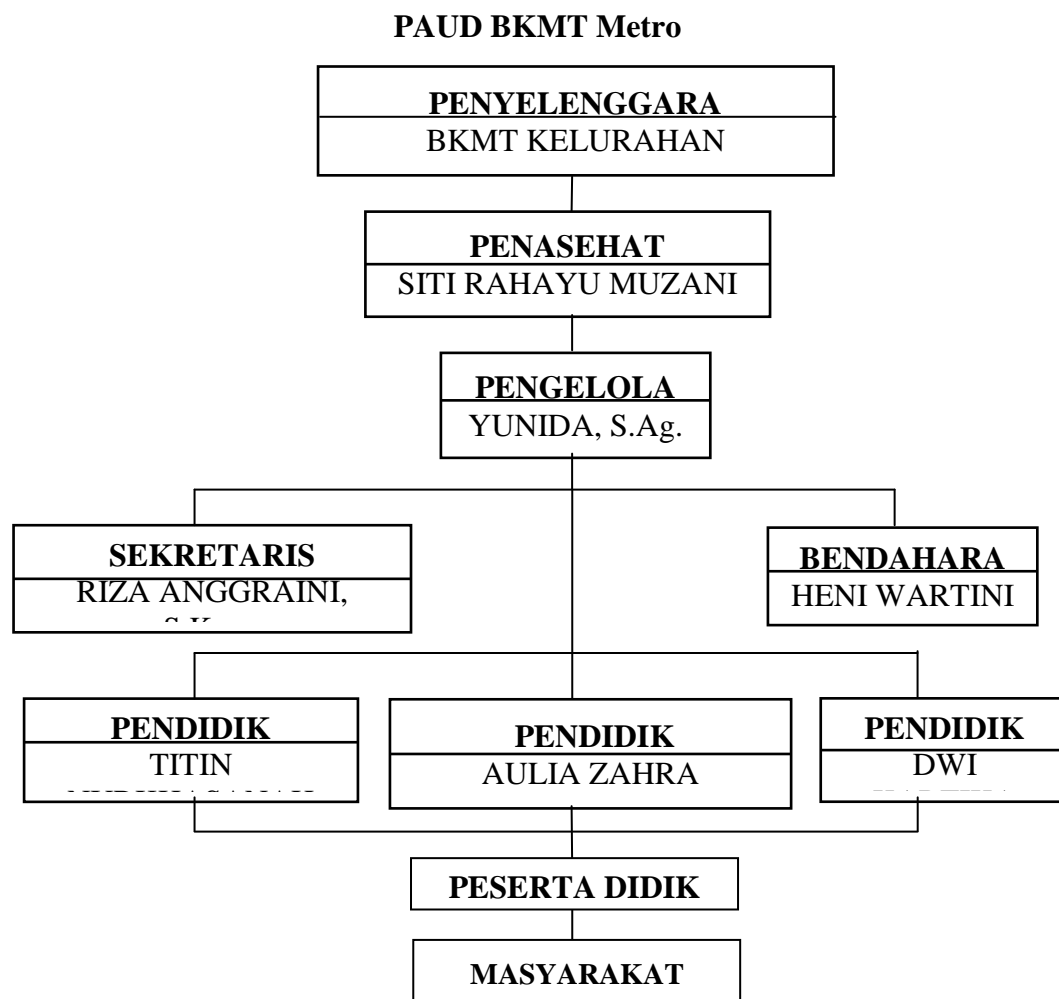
PAUD BKMT Metro

PENYELENGGARA
BKMT KELURAHAN

PENASEHAT
SITI RAHAYU MUZANI

PENGELOLA
YUNIDA, S.Ag.

SEKRETARIS
RIZA ANGGRAINI, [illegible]

BENDAHARA
HENI WARTINI

PENDIDIK
TITIN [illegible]

PENDIDIK
AULIA ZAHRA

PENDIDIK
DWI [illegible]

PESERTA DIDIK

MASYARAKAT